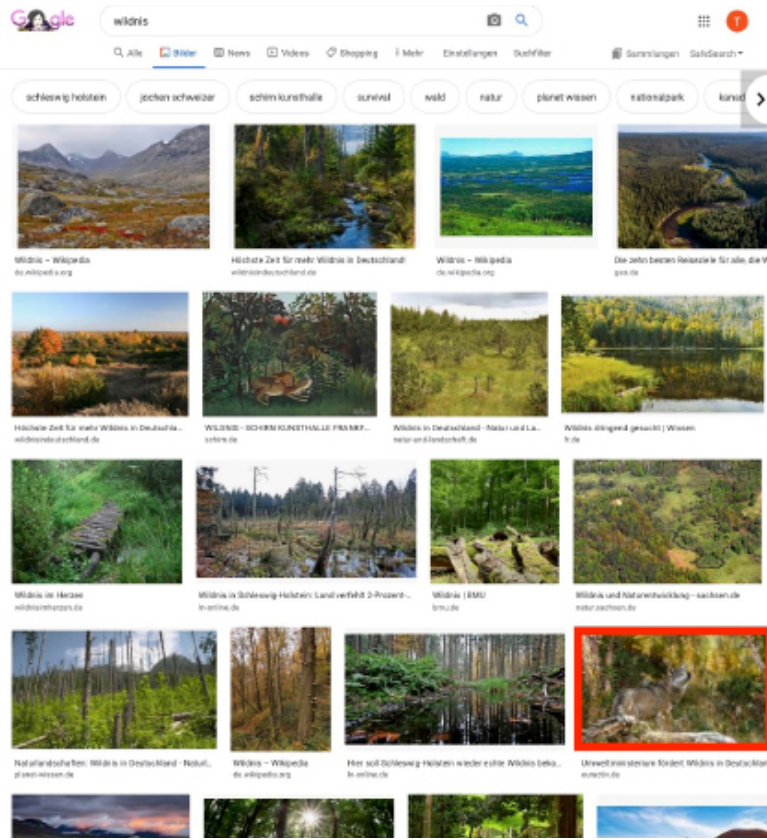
Google

wildnis

Alle Bilder News Videos Shopping Mehr Einstellungen Suchfilter Sammlungen SafeSearch

schleswig holstein jochen schweizer schirn kunsthalle sunewal wald natur planet wissen nationalpark kunst

Wildnis – Wikipedia
de.wikipedia.org

Höchste Zeit für mehr Wildnis in Deutschland!
wildnisindeutschland.de

Wildnis – Wikipedia
de.wikipedia.org

Die zehn besten Reiseziele für alle, die W
geo.de

Höchste Zeit für mehr Wildnis in Deutschla...
wildnisindeutschland.de

WILDNIS - SCHIRN KUNSTHALLE FRANKF...
schirn.de

Wildnis in Deutschland - Natur und La...
natur-und-landschaft.de

Wildnis dringend gesucht | Wissen
fr.de

Wildnis im Herzen
wildnisimherzen.de

Wildnis in Schleswig-Holstein: Land verfehlt 2-Prozent-...
ln-online.de

Wildnis | BMU
bmu.de

Wildnis und Naturentwicklung - sachsen.de
natur.sachsen.de

Naturlandschaften: Wildnis in Deutschland - Naturl...
planet-wissen.de

Wildnis – Wikipedia
de.wikipedia.org

Hier soll Schleswig-Holstein wieder echte Wildnis beko...
ln-online.de

Umweltministeriere fördert Wildnis in Deutschla
euractiv.de